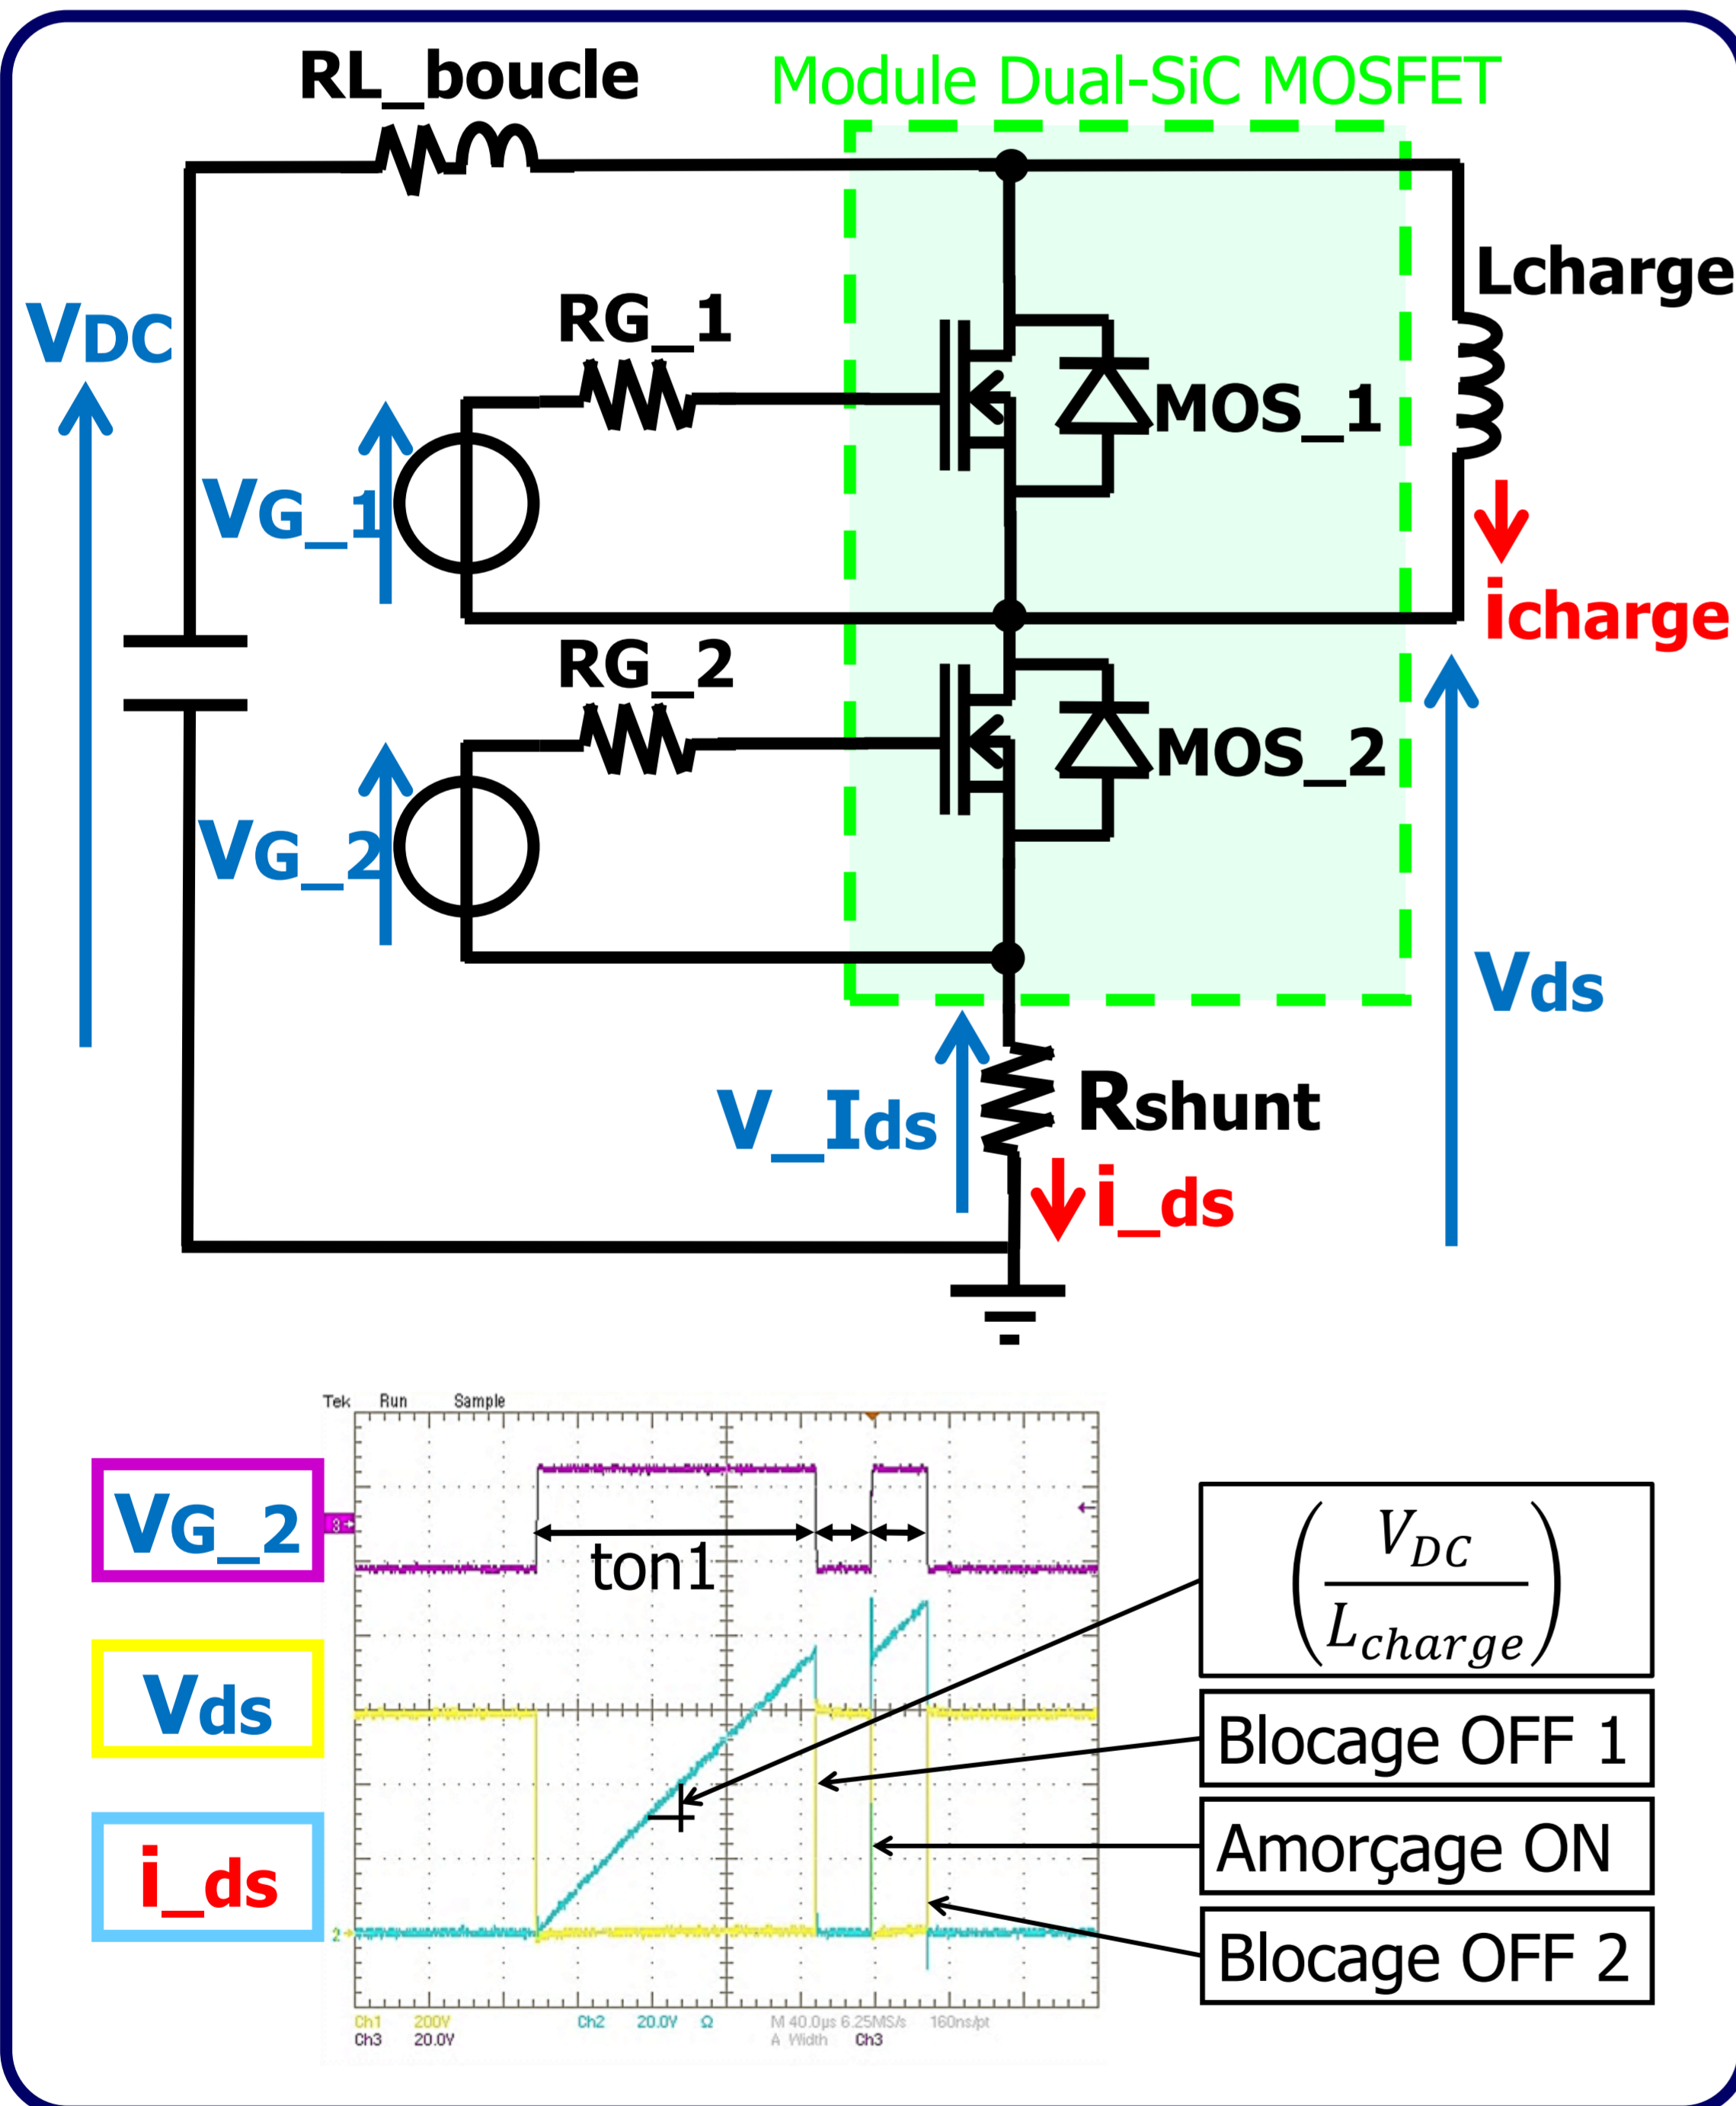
RL_boucle

Module Dual-SiC MOSFET

Lcharge

VDC

RG_1

MOS_1

VG_1

icharge

RG_2

MOS_2

VG_2

Vds

V_Ids

Rshunt

i_ds

Tek Run Sample

VG_2

ton1

$\left(\frac{V_{DC}}{L_{charge}}\right)$

Vds

Blocage OFF 1

Amorçage ON

i_ds

Blocage OFF 2

Ch1 200V Ch2 20.0V Ω M 40.0µs 6.25MS/s 160ns/pt
Ch3 20.0V A Width Ch3